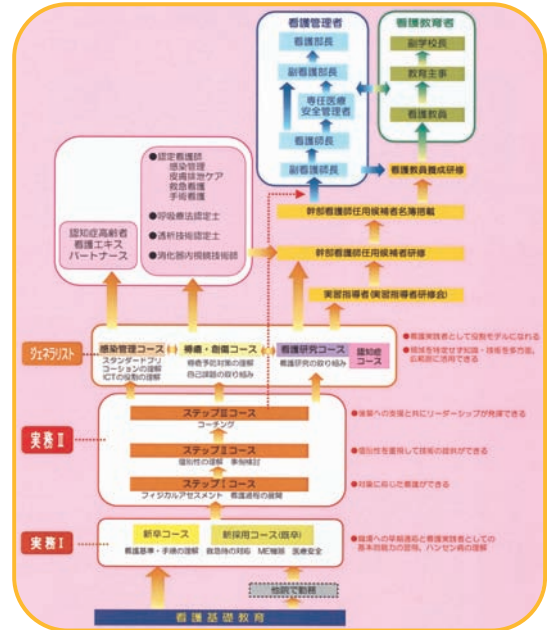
看護管理者

看護部長

副看護部長

専任医療安全管理者

看護師長

副看護師長

看護教育者

副学校長

教育主事

看護教員

看護教員養成研修

幹部看護師任用候補者名簿搭載

幹部看護師任用候補者研修

実習指導者(実習指導者研修会)

●認定看護師
感染管理
皮膚排泄ケア
救急看護
手術看護

●呼吸療法認定士

●透析技術認定士

●消化器内視鏡技師

認知症高齢者看護エキスパートナース

ジェネラリスト

感染管理コース
スタンダードプリコーションの理解
ICTの役割の理解

帰療・創傷コース
帰療予防対策の理解
自己課題の取り組み

看護研究コース
看護研究の取り組み

認知症コース

●看護実践者として役割モデルになれる

●領域を特定せず知識・技術を多方面、広範囲に活用できる

実務Ⅱ

ステップⅢコース
コーチング

ステップⅡコース
個別性の理解　事例検討

ステップⅠコース
フィジカルアセスメント　看護過程の展開

●後輩への支援と共にリーダーシップが発揮できる

●個別性を重視して看護の提供ができる

●対象に応じた看護ができる

実務Ⅰ

新卒コース
看護基準・手順の理解

新採用コース(既卒)
救急時の対応　ME機器　医療安全

●職場への早期適応と看護実践者としての基本的能力の習得、ハンセン病の理解

他院で勤務

看護基礎教育